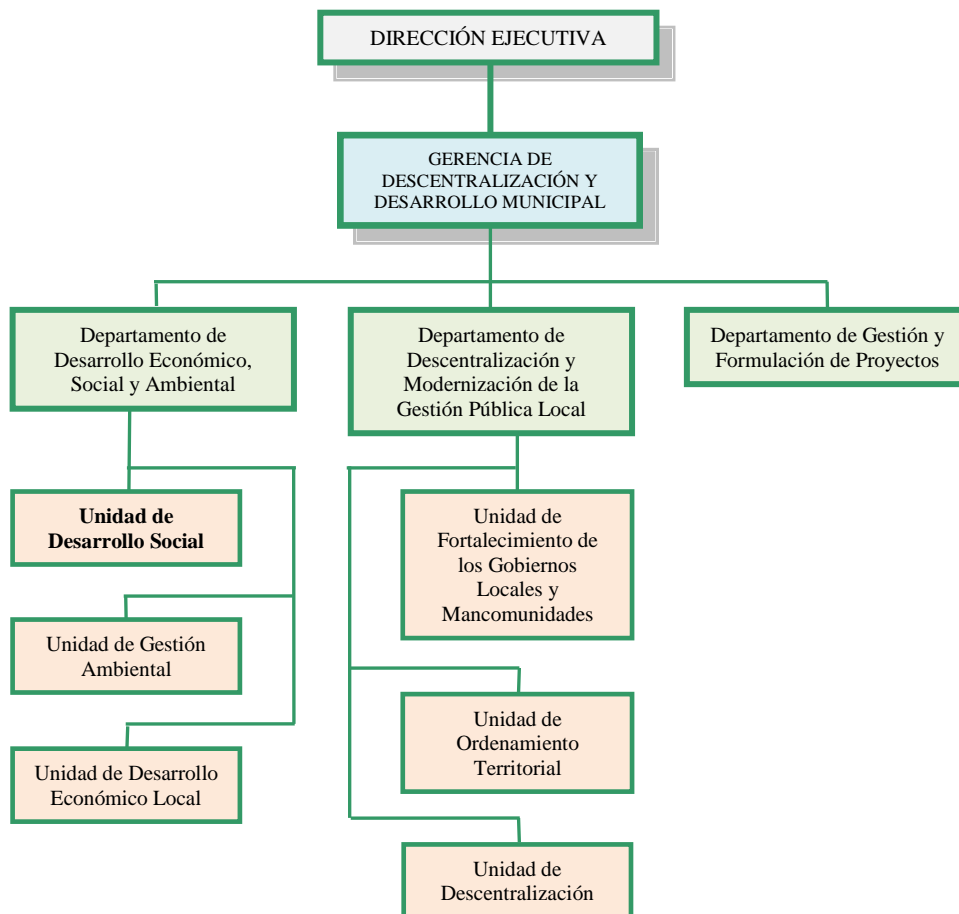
DIRECCIÓN EJECUTIVA

GERENCIA DE DESCENTRALIZACIÓN Y DESARROLLO MUNICIPAL

Departamento de Desarrollo Económico, Social y Ambiental

Departamento de Descentralización y Modernización de la Gestión Pública Local

Departamento de Gestión y Formulación de Proyectos

**Unidad de Desarrollo Social**

Unidad de Gestión Ambiental

Unidad de Desarrollo Económico Local

Unidad de Fortalecimiento de los Gobiernos Locales y Mancomunidades

Unidad de Ordenamiento Territorial

Unidad de Descentralización